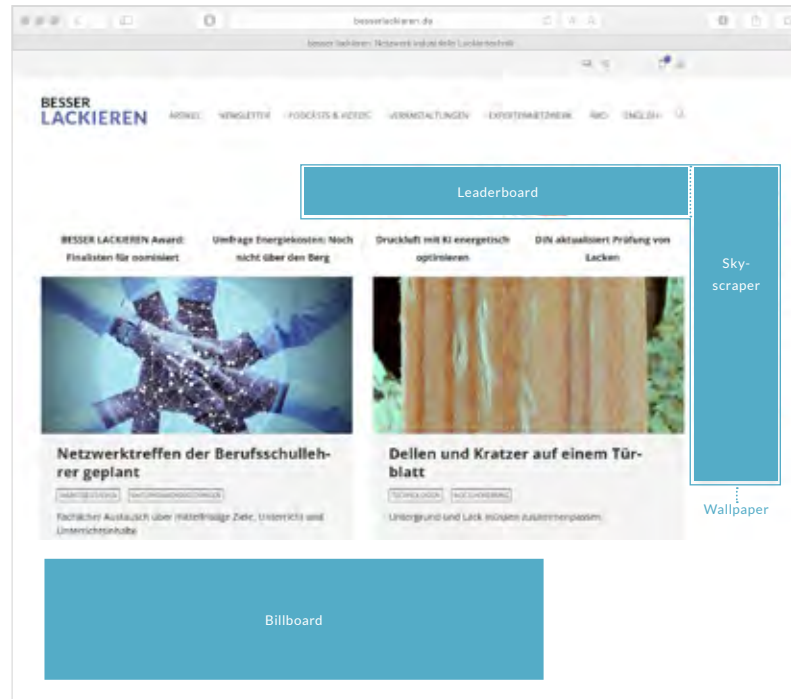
besserlackieren.de

besser lackieren: Netzwerk industrielle Lackiertechnik

BESSER LACKIEREN

ARTIKEL NEWSLETTER PODCASTS & VIDEOS VERANSTALTUNGEN EXPERTENNETZWERK ÜBER ENGLISH

Leaderboard

Sky-scraper

BESSER LACKIEREN Award: Finalisten für nominiert

Umfrage Energiekosten: Noch nicht über den Berg

Druckluft mit KI energetisch optimieren

DIN aktualisiert Prüfung von Lacken

Netzwerktreffen der Berufsschullehrer geplant

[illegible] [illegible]

Fachlicher Austausch über mittelfristige Ziele, Unterrichts und Unterrichtsinhalte

Dellen und Kratzer auf einem Türblatt

TECHNOLOGIEN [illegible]

Untergrund und Lack müssen zusammenpassen.

Wallpaper

Billboard